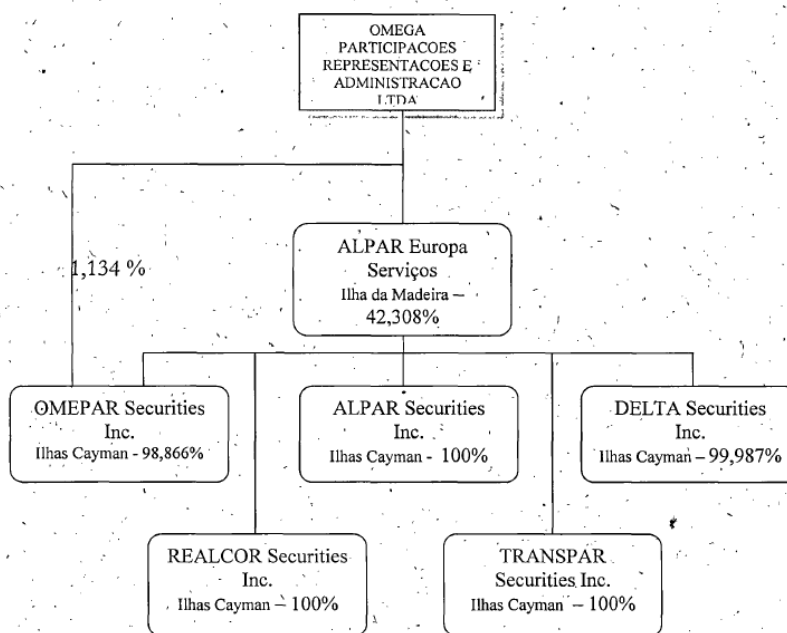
OMEGA PARTICIPACOES REPRESENTACOES E ADMINISTRACAO LTDA

1,134 %

ALPAR Europa Serviços
Ilha da Madeira –
42,308%

OMEPAR Securities Inc.
Ilhas Cayman - 98,866%

ALPAR Securities Inc.
Ilhas Cayman - 100%

DELTA Securities Inc.
Ilhas Cayman – 99,987%

REALCOR Securities Inc.
Ilhas Cayman – 100%

TRANSPAR Securities Inc.
Ilhas Cayman – 100%